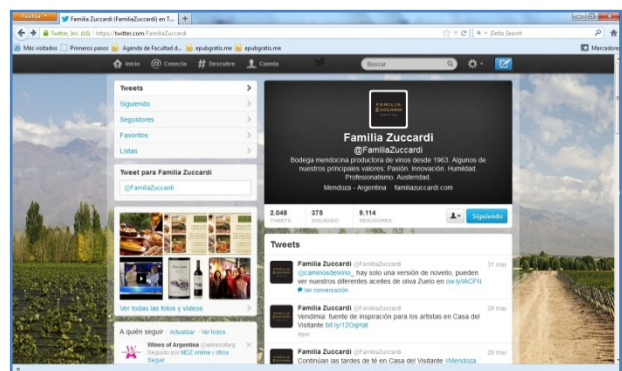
Firefox | Familia Zuccardi (FamiliaZuccardi) en T... | +

Twitter, Inc. (US) | https://twitter.com/FamiliaZuccardi

Delta Search

Más visitados | Primeros pasos | Agenda de Facultad d... | epubgratis.me | epubgratis.me | Marcadores

Inicio | Conecta | Descubre | Cuenta | Buscar

Tweets
Siguiendo
Seguidores
Favoritos
Listas

Tweet para Familia Zuccardi
@FamiliaZuccardi

Ver todas las fotos y videos

A quién seguir · Actualizar · Ver todos
Wines of Argentina @winesofarg
Seguido por MDZ online y otros
Seguir

FAMILIA ZUCCARDI

Familia Zuccardi
@FamiliaZuccardi
Bodega mendocina productora de vinos desde 1963. Algunos de nuestros principales valores: Pasión. Innovación. Humildad. Profesionalismo. Austeridad.
Mendoza - Argentina · familiazuccardi.com

2.048 TWEETS | 375 SIGUIENDO | 9.114 SEGUIDORES | Siguiendo

Tweets

Familia Zuccardi @FamiliaZuccardi 31 may
@caminosdelvino_ hay solo una versión de novello, pueden ver nuestros diferentes aceites de oliva Zuelo en ow.ly/lACFN
Ver conversación

Familia Zuccardi @FamiliaZuccardi 29 may
Vendimia: fuente de inspiración para los artistas en Casa del Visitante bit.ly/12Oqhat
Abrir

Familia Zuccardi @FamiliaZuccardi 28 may
Continúan las tardes de té en Casa del Visitante #Mendoza